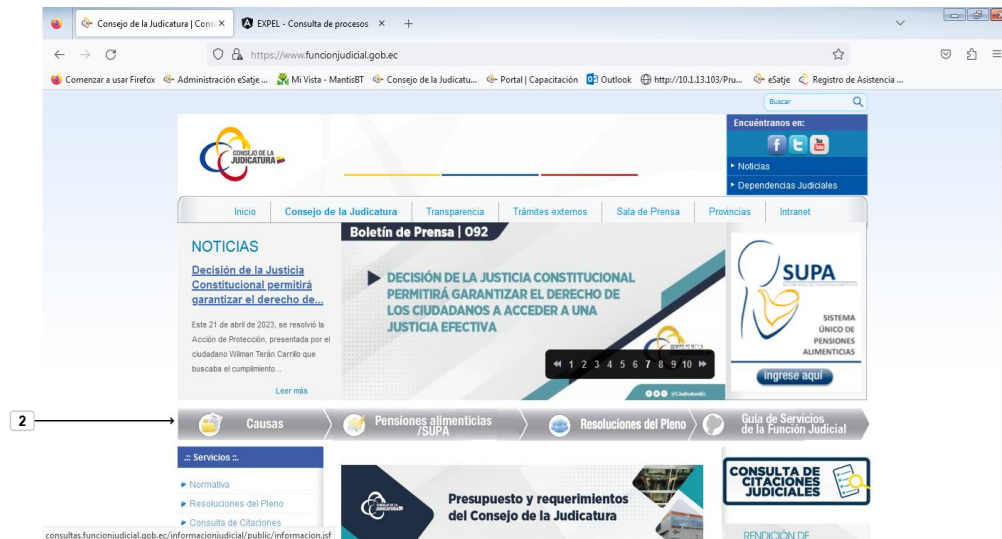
Consejo de la Judicatura | Cons ×
EXPEL - Consulta de procesos ×
+

https://www.funcionjudicial.gob.ec

Comenzar a usar Firefox
Administración eSatje ...
Mi Vista - MantisBT
Consejo de la Judicatu...
Portal | Capacitación
Outlook
http://10.1.13.103/Pru...
eSatje
Registro de Asistencia ...

Buscar

CONSEJO DE LA JUDICATURA

Encuéntranos en:

▸ Noticias
▸ Dependencias Judiciales

Inicio | Consejo de la Judicatura | Transparencia | Trámites externos | Sala de Prensa | Provincias | Intranet

NOTICIAS

Decisión de la Justicia Constitucional permitirá garantizar el derecho de...

Este 21 de abril de 2023, se resolvió la Acción de Protección, presentada por el ciudadano Wilman Terán Carrillo que buscaba el cumplimiento...

Leer más

Boletín de Prensa | 092

DECISIÓN DE LA JUSTICIA CONSTITUCIONAL PERMITIRÁ GARANTIZAR EL DERECHO DE LOS CIUDADANOS A ACCEDER A UNA JUSTICIA EFECTIVA

1 2 3 4 5 6 7 8 9 10

SUPA
SISTEMA ÚNICO DE PENSIONES ALIMENTICIAS
Ingrese aquí

2

Causas
Pensiones alimenticias /SUPA
Resoluciones del Pleno
Guía de Servicios de la Función Judicial

.:: Servicios ::.
▸ Normativa
▸ Resoluciones del Pleno
▸ Consulta de Citaciones

Presupuesto y requerimientos del Consejo de la Judicatura

CONSULTA DE CITACIONES JUDICIALES

RENDICIÓN DE

consultas.funcionjudicial.gob.ec/informacionjudicial/public/informacion.jsf